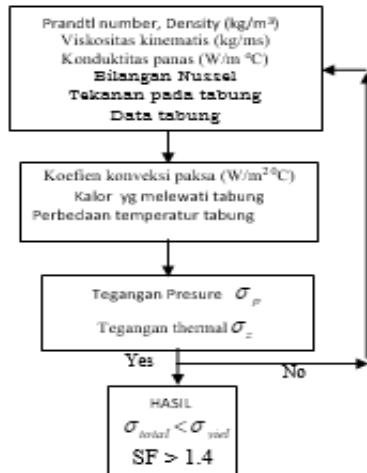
Prandtl number, Density (kg/m³)
Viskositas kinematis (kg/ms)
Konduktitas panas (W/m °C)
Bilangan Nussel
Tekanan pada tabung
Data tabung

Koefien konveksi paksa (W/m²°C)
Kalor yg melewati tabung
Perbedaan temperatur tabung

Tegangan Presure $\sigma_p$
Tegangan thermal $\sigma_z$

Yes

No

HASIL
$\sigma_{total} < \sigma_{yiel}$
SF > 1.4